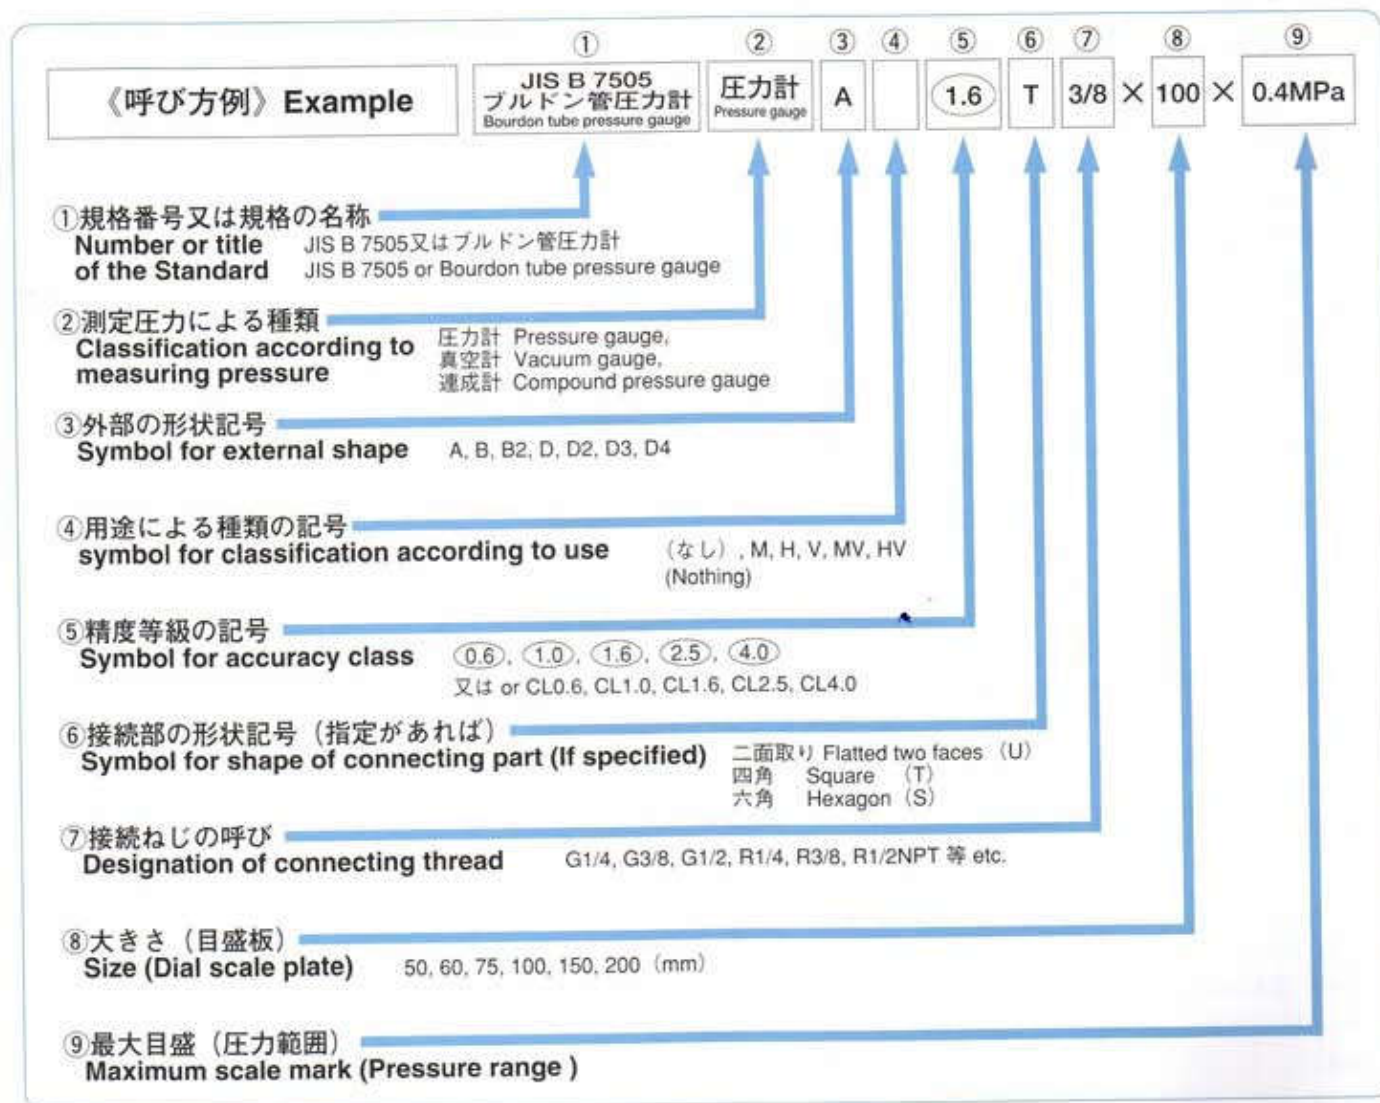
《呼び方例》Example

①
JIS B 7505
ブルドン管圧力計
Bourdon tube pressure gauge

②
圧力計
Pressure gauge

③
A

④

⑤
1.6

⑥
T

⑦
3/8

×

⑧
100

×

⑨
0.4MPa

①規格番号又は規格の名称
Number or title of the Standard
JIS B 7505又はブルドン管圧力計
JIS B 7505 or Bourdon tube pressure gauge

②測定圧力による種類
Classification according to measuring pressure
圧力計 Pressure gauge,
真空計 Vacuum gauge,
連成計 Compound pressure gauge

③外部の形状記号
Symbol for external shape
A, B, B2, D, D2, D3, D4

④用途による種類の記号
symbol for classification according to use
(なし), M, H, V, MV, HV
(Nothing)

⑤精度等級の記号
Symbol for accuracy class
0.6, 1.0, 1.6, 2.5, 4.0
又は or CL0.6, CL1.0, CL1.6, CL2.5, CL4.0

⑥接続部の形状記号(指定があれば)
Symbol for shape of connecting part (If specified)
二面取り Flatted two faces (U)
四角 Square (T)
六角 Hexagon (S)

⑦接続ねじの呼び
Designation of connecting thread
G1/4, G3/8, G1/2, R1/4, R3/8, R1/2NPT 等 etc.

⑧大きさ(目盛板)
Size (Dial scale plate)
50, 60, 75, 100, 150, 200 (mm)

⑨最大目盛(圧力範囲)
Maximum scale mark (Pressure range )